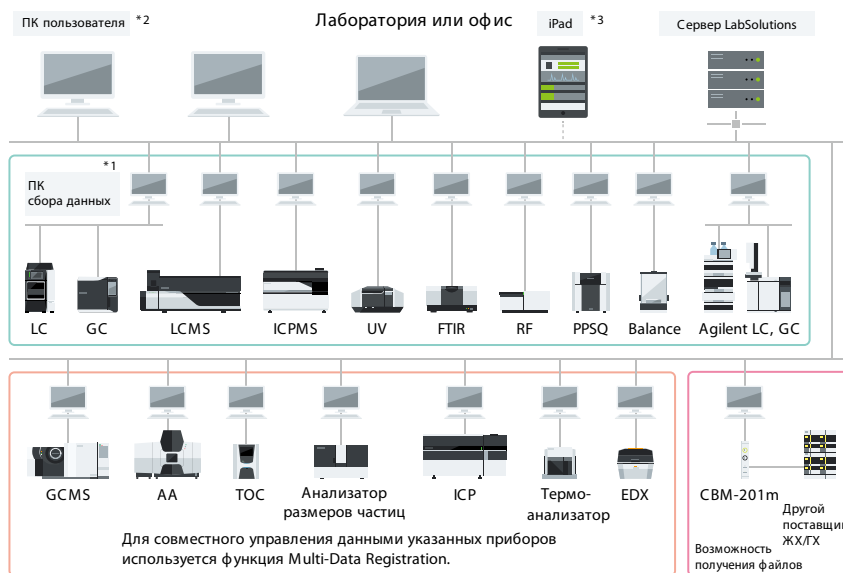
ПК пользователя *2

Лаборатория или офис

iPad *3

Сервер LabSolutions

*1

ПК сбора данных

LC GC LCMS ICPMS UV FTIR RF PPSQ Balance Agilent LC, GC

GCMS AA TOC Анализатор размеров частиц ICP Термоанализатор EDX

Для совместного управления данными указанных приборов используется функция Multi-Data Registration.

CBM-201m

Другой поставщик ЖХ/ГХ

Возможность получения файлов